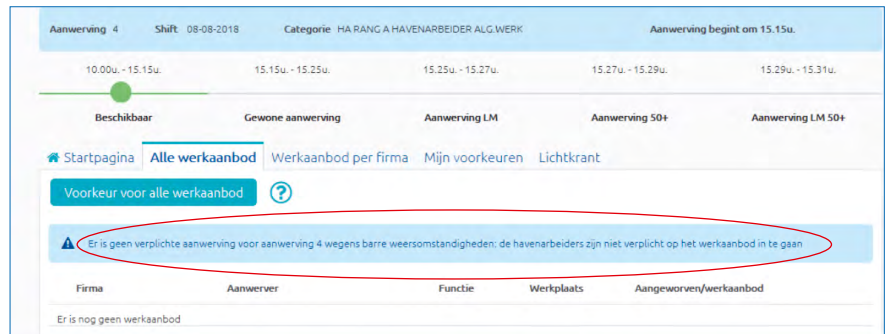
Aanwerving 4 Shift 08-08-2018 Categorie HA RANG A HAVENARBEIDER ALG.WERK Aanwerving begint om 15.15u.

10.00u. - 15.15u. 15.15u. - 15.25u. 15.25u. - 15.27u. 15.27u. - 15.29u. 15.29u. - 15.31u.

Beschikbaar Gewone aanwerving Aanwerving LM Aanwerving 50+ Aanwerving LM 50+

Startpagina Alle werkaanbod Werkaanbod per firma Mijn voorkeuren Lichtkrant

Voorkeur voor alle werkaanbod ?

Er is geen verplichte aanwerving voor aanwerving 4 wegens barre weersomstandigheden: de havenarbeiders zijn niet verplicht op het werkaanbod in te gaan

| Firma | Aanwerver | Functie | Werkplaats | Aangeworven/werkaanbod |
|---|---|---|---|---|

Er is nog geen werkaanbod